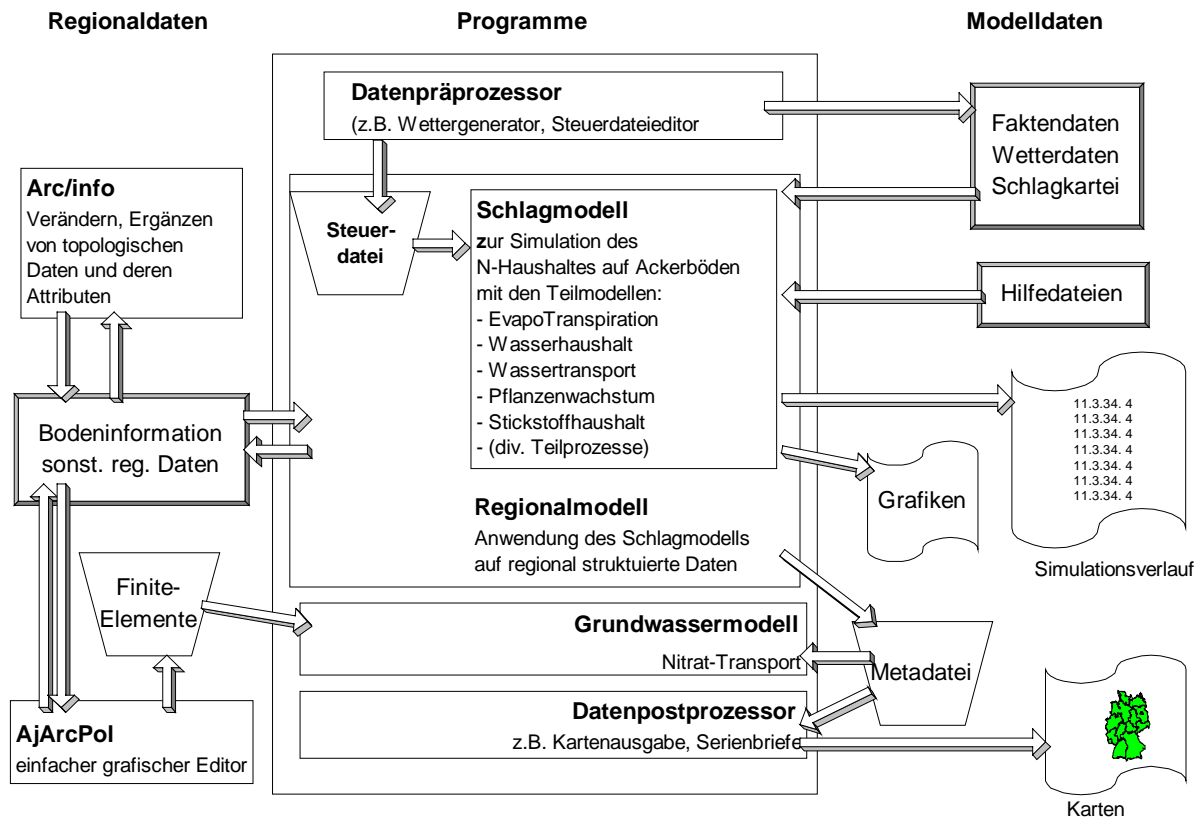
Regionaldaten

Programme

Modelldaten

Datenpräprozessor
(z.B. Wettergenerator, Steuerdateieditor

Faktendaten
Wetterdaten
Schlagkartei

Arc/info
Verändern, Ergänzen von topologischen Daten und deren Attributen

Steuerdatei

Schlagmodell
zur Simulation des N-Haushaltes auf Ackerböden mit den Teilmodellen:
- EvapoTranspiration
- Wasserhaushalt
- Wassertransport
- Pflanzenwachstum
- Stickstoffhaushalt
- (div. Teilprozesse)

Hilfedateien

11.3.34. 4
11.3.34. 4
11.3.34. 4
11.3.34. 4
11.3.34. 4
11.3.34. 4
11.3.34. 4

Bodeninformation
sonst. reg. Daten

Grafiken

Regionalmodell
Anwendung des Schlagmodells auf regional struktuierte Daten

Simulationsverlauf

Finite-Elemente

Grundwassermodell
Nitrat-Transport

Metadatei

AjArcPol
einfacher grafischer Editor

Datenpostprozessor
z.B. Kartenausgabe, Serienbriefe

Karten